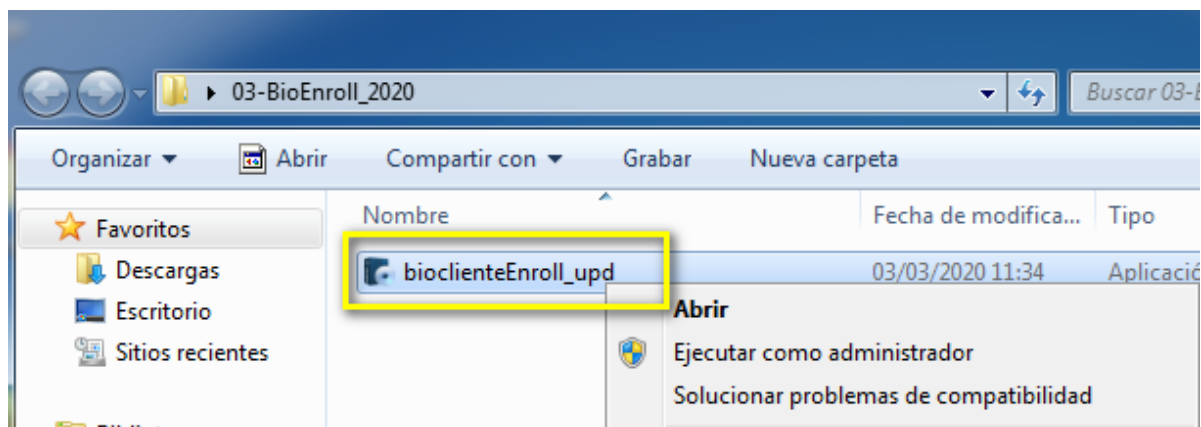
03-BioEnroll_2020

Buscar 03-B

Organizar ▾ Abrir Compartir con ▾ Grabar Nueva carpeta

Favoritos
Descargas
Escritorio
Sitios recientes

Nombre | Fecha de modifica... | Tipo

bioclienteEnroll_upd | 03/03/2020 11:34 | Aplicació

Abrir
Ejecutar como administrador
Solucionar problemas de compatibilidad